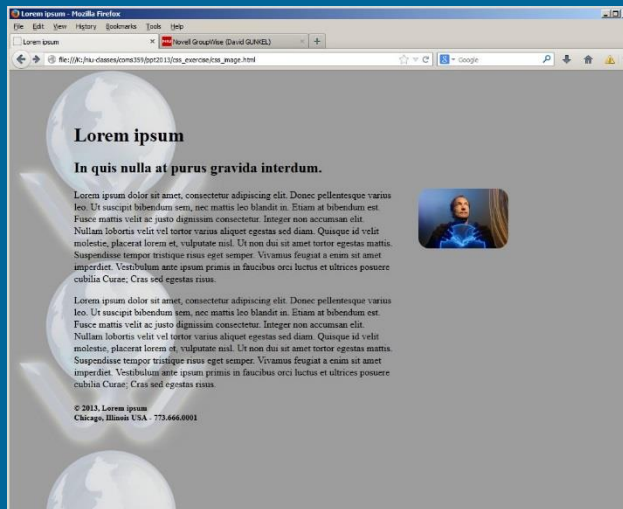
Lorem ipsum - Mozilla Firefox

File Edit View History Bookmarks Tools Help

Lorem ipsum × Novell GroupWise (David GUNKEL) +

file:///K:/niu-classes/coms359/ppt2013/css_exercise/css_image.html

Google

Lorem ipsum

In quis nulla at purus gravida interdum.

Lorem ipsum dolor sit amet, consectetur adipiscing elit. Donec pellentesque varius leo. Ut suscipit bibendum sem, nec mattis leo blandit in. Etiam at bibendum est. Fusce mattis velit ac justo dignissim consectetur. Integer non accumsan elit. Nullam lobortis velit vel tortor varius aliquet egestas sed diam. Quisque id velit molestie, placerat lorem et, vulputate nisl. Ut non dui sit amet tortor egestas mattis. Suspendisse tempor tristique risus eget semper. Vivamus feugiat a enim sit amet imperdiet. Vestibulum ante ipsum primis in faucibus orci luctus et ultrices posuere cubilia Curae; Cras sed egestas risus.

Lorem ipsum dolor sit amet, consectetur adipiscing elit. Donec pellentesque varius leo. Ut suscipit bibendum sem, nec mattis leo blandit in. Etiam at bibendum est. Fusce mattis velit ac justo dignissim consectetur. Integer non accumsan elit. Nullam lobortis velit vel tortor varius aliquet egestas sed diam. Quisque id velit molestie, placerat lorem et, vulputate nisl. Ut non dui sit amet tortor egestas mattis. Suspendisse tempor tristique risus eget semper. Vivamus feugiat a enim sit amet imperdiet. Vestibulum ante ipsum primis in faucibus orci luctus et ultrices posuere cubilia Curae; Cras sed egestas risus.

© 2013, Lorem ipsum
Chicago, Illinois USA - 773.666.0001